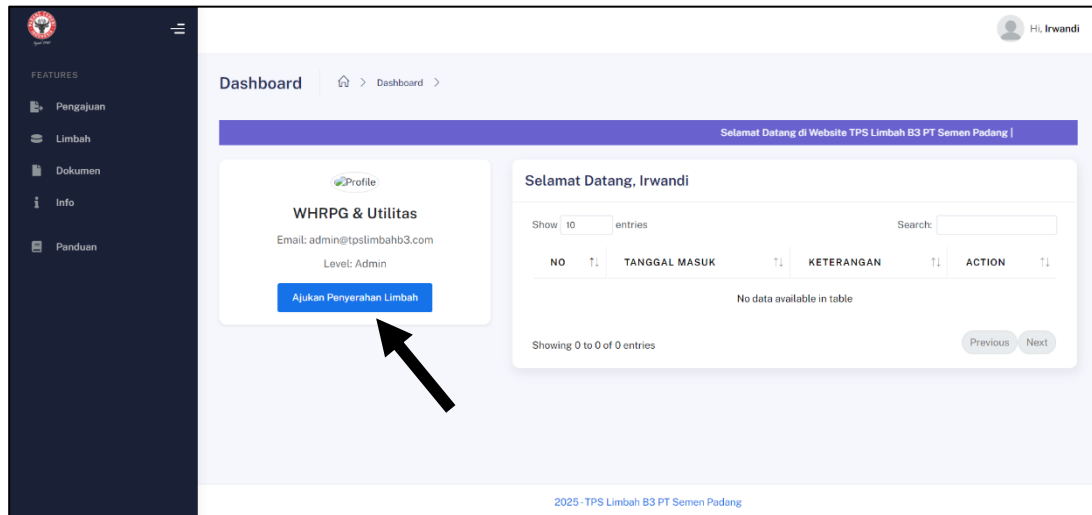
Hi, Irwandi

FEATURES

Pengajuan

Limbah

Dokumen

Info

Panduan

Dashboard

Dashboard >

Selamat Datang di Website TPS Limbah B3 PT Semen Padang |

Profile

WHRPG & Utilitas

Email: admin@tpslimbahb3.com

Level: Admin

Ajukan Penyerahan Limbah

Selamat Datang, Irwandi

Show 10 entries

Search:

| NO | TANGGAL MASUK | KETERANGAN | ACTION |
|---|---|---|---|
| No data available in table | | | |

Showing 0 to 0 of 0 entries

Previous Next

2025 - TPS Limbah B3 PT Semen Padang